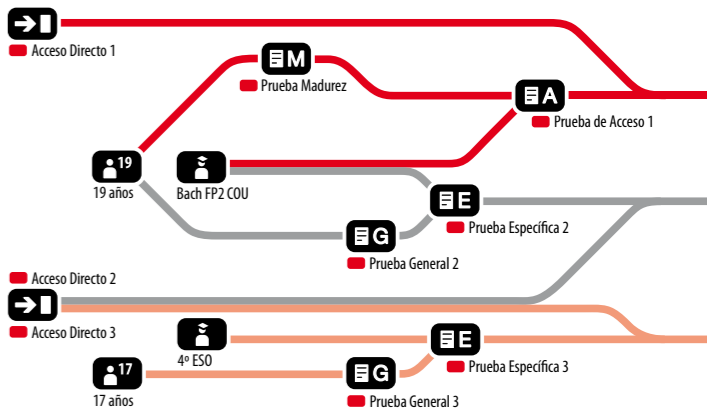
Acceso Directo 1

M

Prueba Madurez

A

Prueba de Acceso 1

19

19 años

Bach FP2 COU

E

Prueba Específica 2

G

Prueba General 2

Acceso Directo 2

Acceso Directo 3

4º ESO

E

Prueba Específica 3

17

17 años

G

Prueba General 3